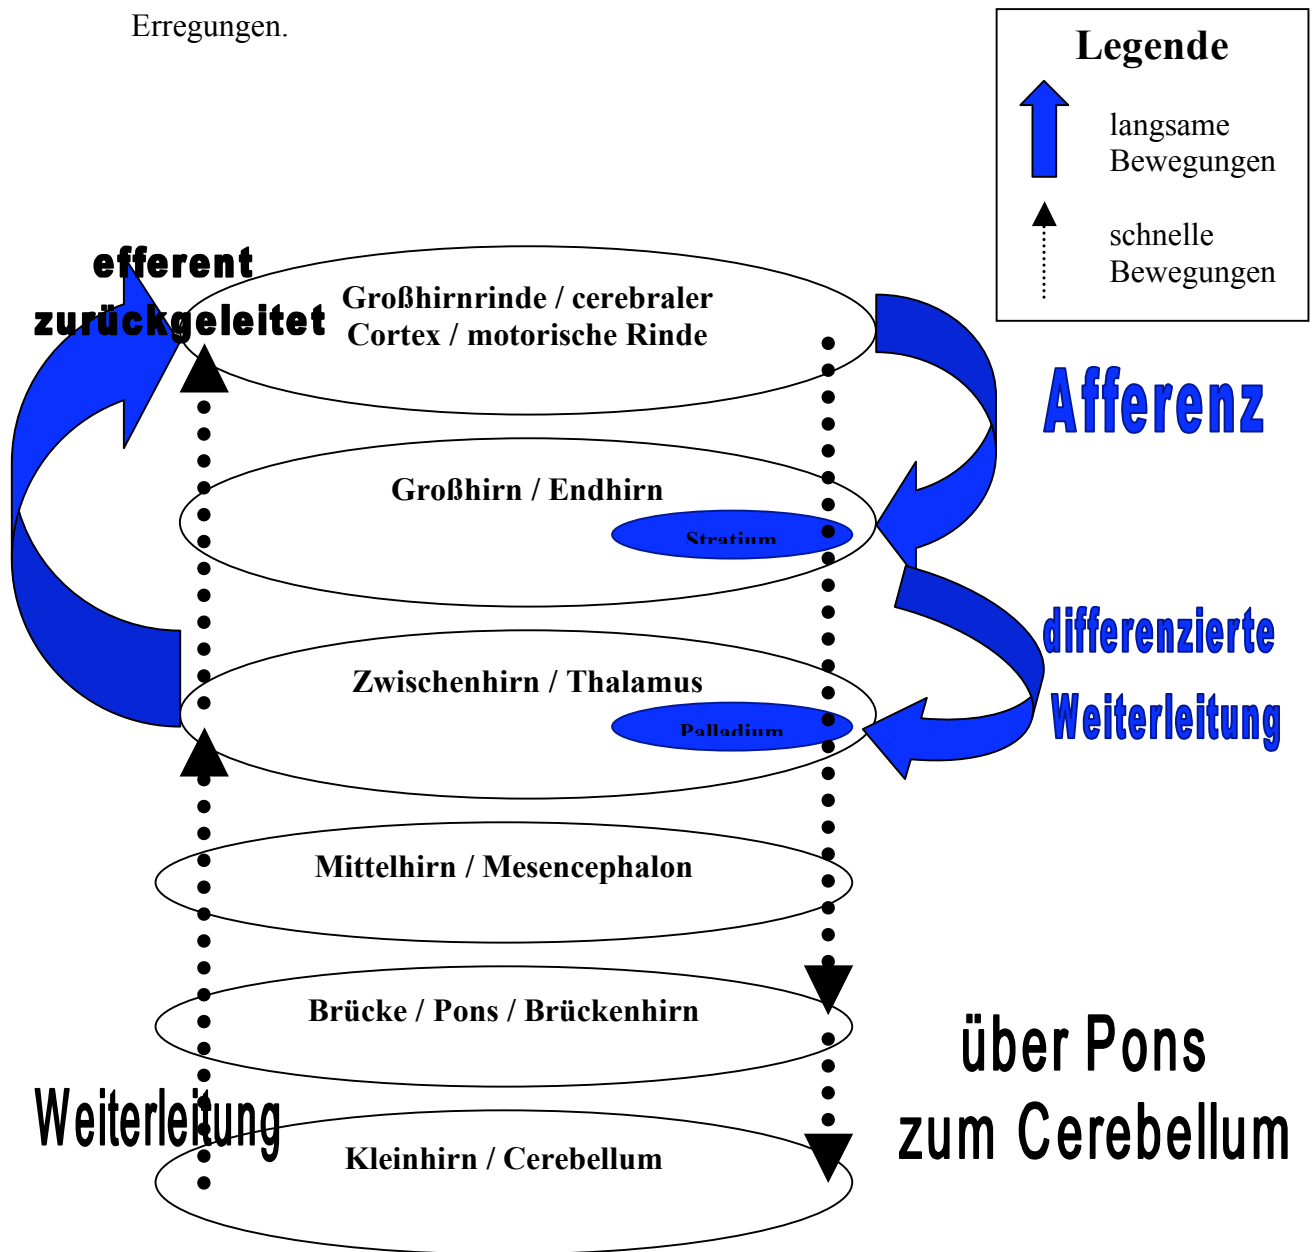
Erregungen.

Legende

langsame Bewegungen

schnelle Bewegungen

efferent zurückgeleitet

Großhirnrinde / cerebraler Cortex / motorische Rinde

Afferenz

Großhirn / Endhirn

Stratium

differenzierte Weiterleitung

Zwischenhirn / Thalamus

Palladium

Mittelhirn / Mesencephalon

Brücke / Pons / Brückenhirn

über Pons zum Cerebellum

Weiterleitung

Kleinhirn / Cerebellum